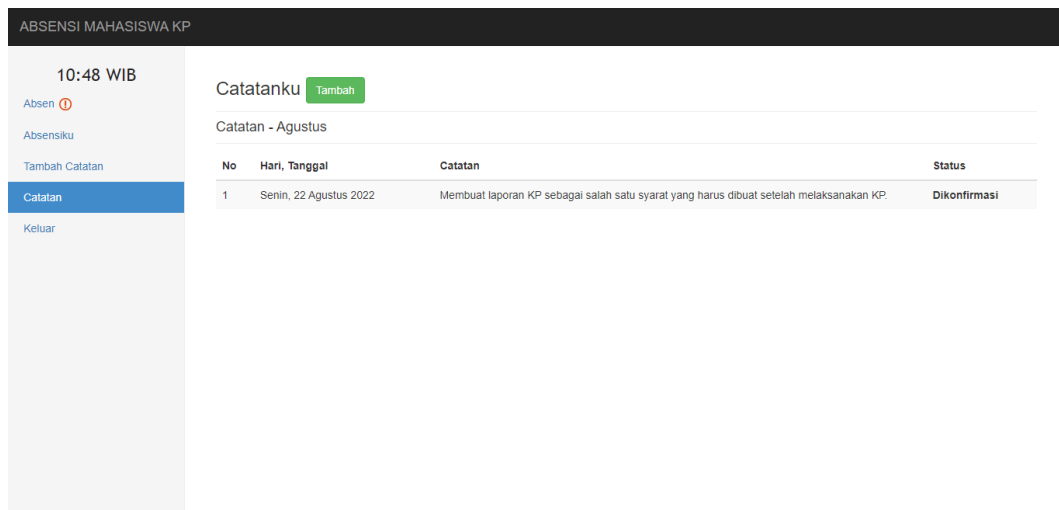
ABSENSI MAHASISWA KP

10:48 WIB

Absen

Absensiku

Tambah Catatan

Catatan

Keluar

Catatanku Tambah

Catatan - Agustus

| No | Hari, Tanggal | Catatan | Status |
|---|---|---|---|
| 1 | Senin, 22 Agustus 2022 | Membuat laporan KP sebagai salah satu syarat yang harus dibuat setelah melaksanakan KP. | Dikonfirmasi |